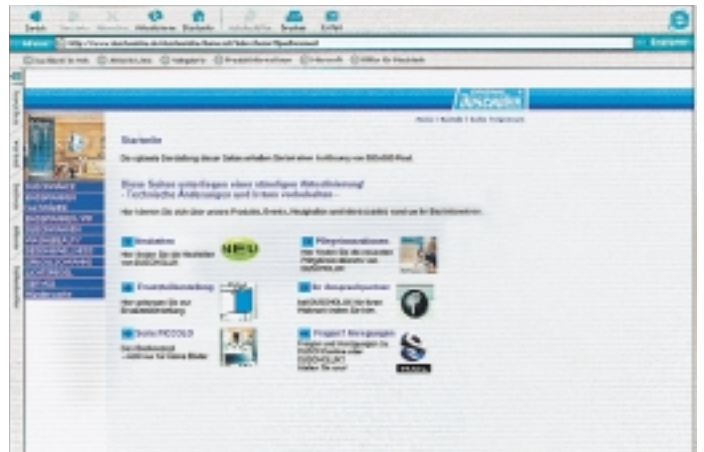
Zurück Vorwärts Abbrechen Aktualisieren Startseite Drucken E-Mail

Adresse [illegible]

Startseite

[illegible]

Diese Seiten unterliegen einer ständigen Aktualisierung!
- Technische Änderungen und Irrtum vorbehalten -

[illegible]

Neuheiten

NEU

Pflegehinweise

Ersatzteilbestellung

Ihr Ansprechpartner

Serie PICCOLO

Fragen? Anregungen

duscholux